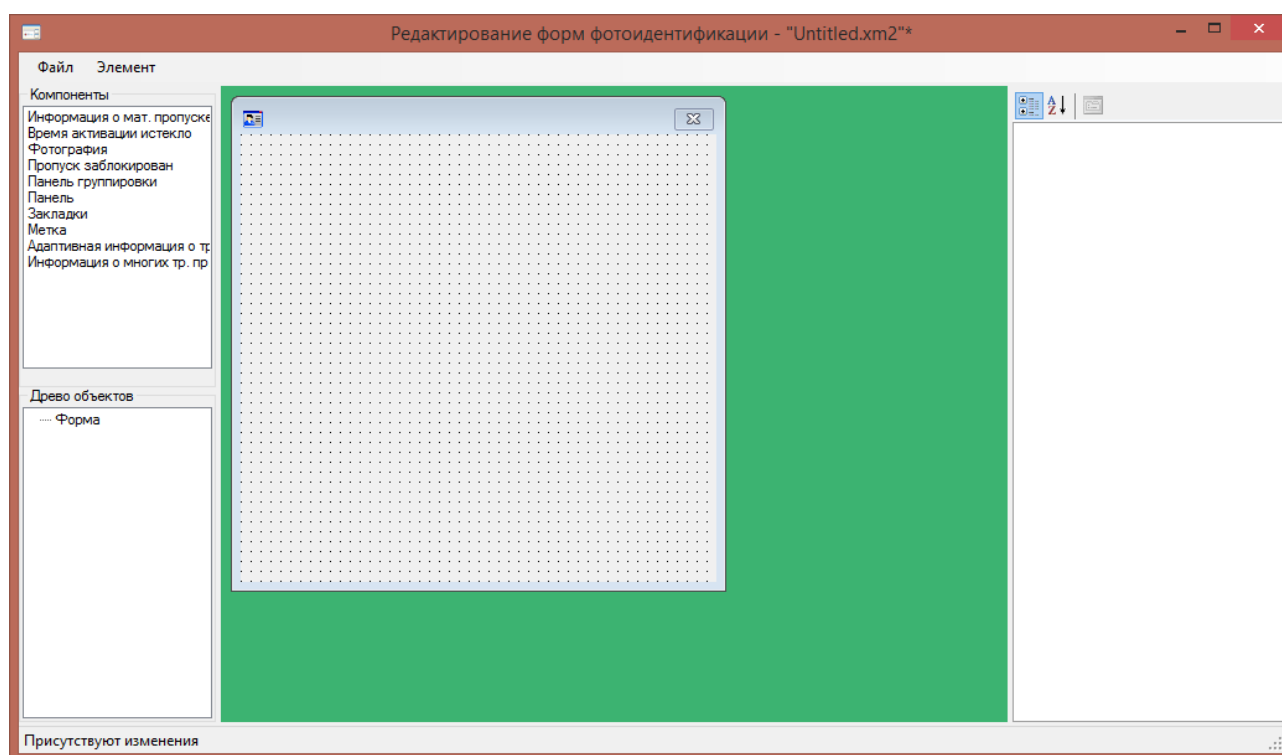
Редактирование форм фотоидентификации - "Untitled.xm2"*

Файл Элемент

Компоненты

Информация о мат. пропуске
Время активации истекло
Фотография
Пропуск заблокирован
Панель группировки
Панель
Закладки
Метка
Адаптивная информация о тр
Информация о многих тр. пр

Древо объектов

Форма

Присутствуют изменения